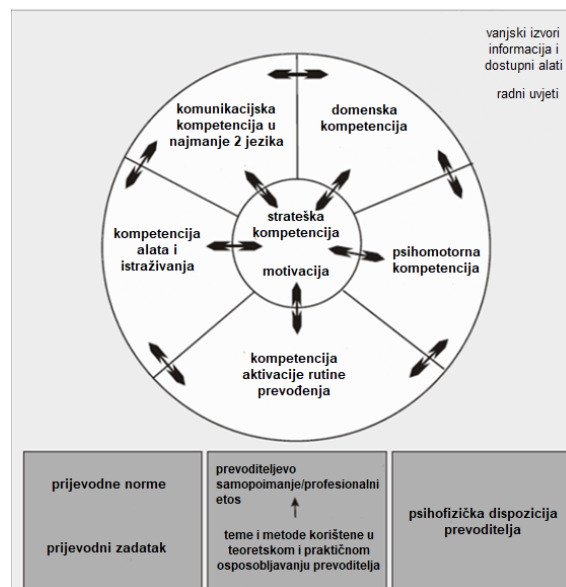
vanjski izvori informacija i dostupni alati

radni uvjeti

komunikacijska kompetencija u najmanje 2 jezika

domenska kompetencija

strateška kompetencija

kompetencija alata i istraživanja

psihomotorna kompetencija

motivacija

kompetencija aktivacije rutine prevođenja

prijevodne norme

prijevodni zadatak

prevoditeljevo samopoimanje/profesionalni etos

teme i metode korištene u teoretskom i praktičnom osposobljavanju prevoditelja

psihofizička dispozicija prevoditelja